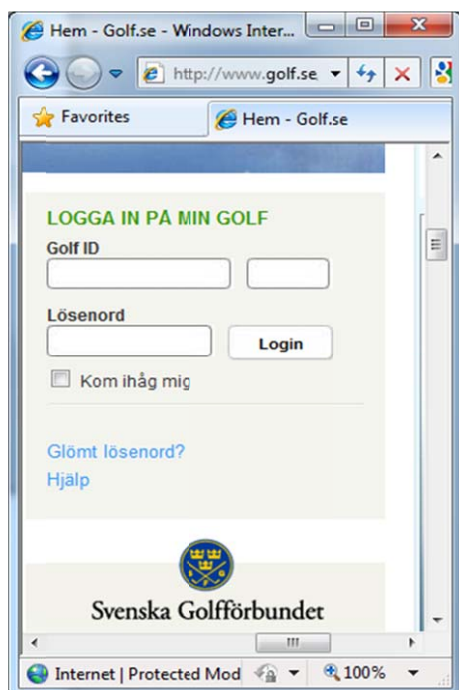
Hem - Golf.se - Windows Inter...

http://www.golf.se

Favorites

Hem - Golf.se

LOGGA IN PÅ MIN GOLF

Golf ID

Lösenord

Login

Kom ihåg mig

Glömt lösenord?

Hjälp

Svenska Golfförbundet

Internet | Protected Mod

100%